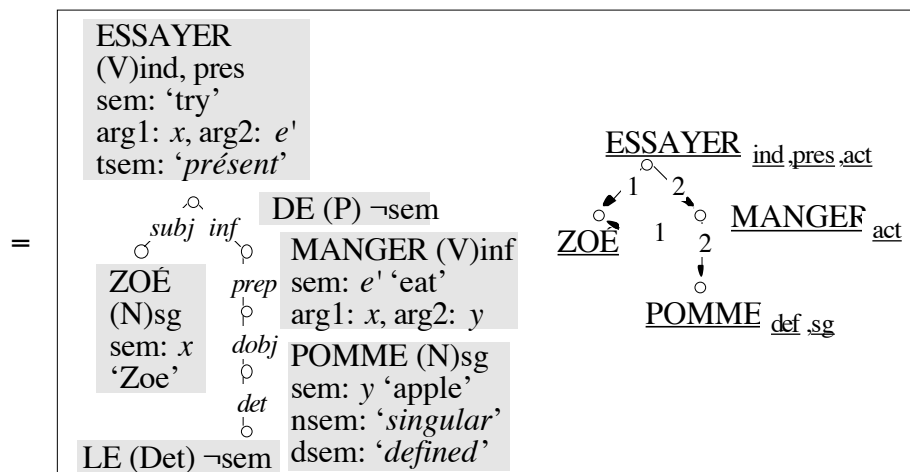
=

ESSAYER
(V)ind, pres
sem: 'try'
arg1: *x*, arg2: *e*'
tsem: '*présent*'

*subj* *inf*

DE (P) ¬sem

ZOÉ
(N)sg
sem: *x*
'Zoe'

*prep*

MANGER (V)inf
sem: *e*' 'eat'
arg1: *x*, arg2: *y*

*dobj*

POMME (N)sg
sem: *y* 'apple'
nsem: '*singular*'
dsem: '*defined*'

*det*

LE (Det) ¬sem

ESSAYER ind,pres,act
1 2
ZOÉ 1 MANGER act
2
POMME def,sg